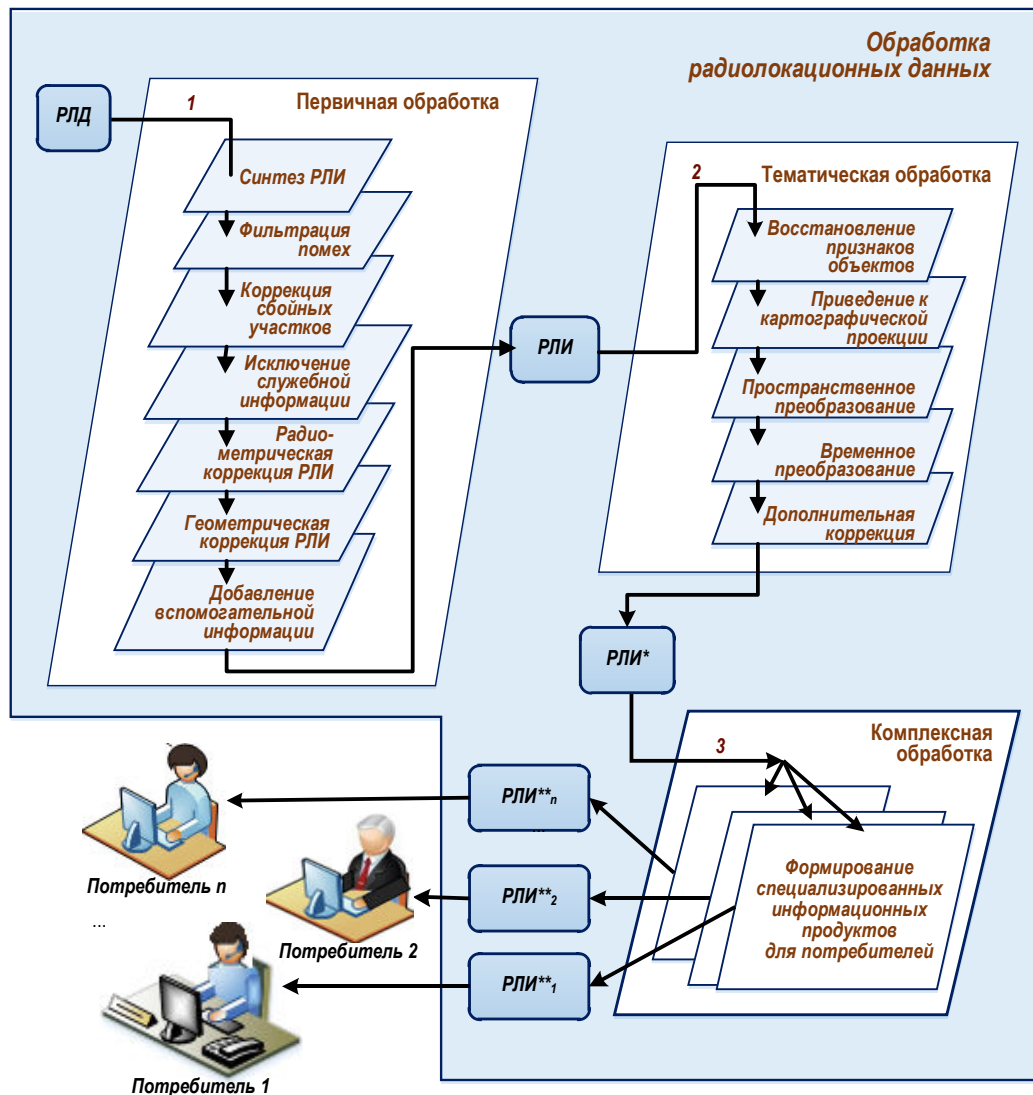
Обработка радиолокационных данных

РЛД

1

Первичная обработка

Синтез РЛИ

Фильтрация помех

Коррекция сбойных участков

Исключение служебной информации

Радиометрическая коррекция РЛИ

Геометрическая коррекция РЛИ

Добавление вспомогательной информации

РЛИ

2

Тематическая обработка

Восстановление признаков объектов

Приведение к картографической проекции

Пространственное преобразование

Временное преобразование

Дополнительная коррекция

РЛИ*

3

Комплексная обработка

Формирование специализированных информационных продуктов для потребителей

РЛИ**$_n$

...

РЛИ**$_2$

РЛИ**$_1$

Потребитель n

...

Потребитель 2

Потребитель 1